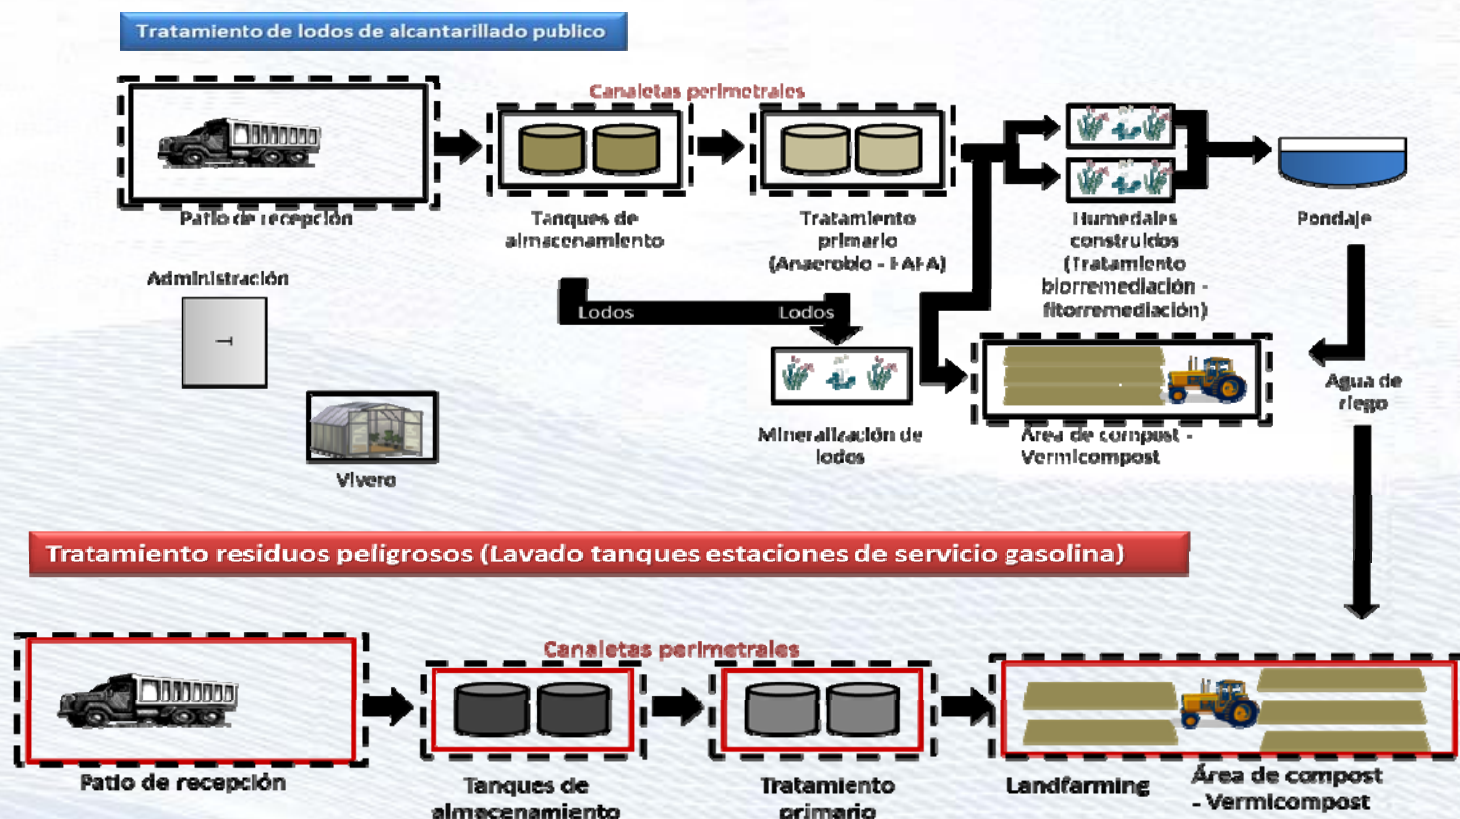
Tratamiento de lodos de alcantarillado publico

Canaletas perimetrales

Patio de recepción

Tanques de almacenamiento

Tratamiento primario (Anaerobio - FAFA)

Humedales construidos (Tratamiento biorremediación - fitorremediación)

Pondaje

Administración

Lodos

Lodos

Agua de riego

Mineralización de lodos

Área de compost - Vermicompost

Vivero

Tratamiento residuos peligrosos (Lavado tanques estaciones de servicio gasolina)

Canaletas perimetrales

Patio de recepción

Tanques de almacenamiento

Tratamiento primario

Landfarming

Área de compost - Vermicompost